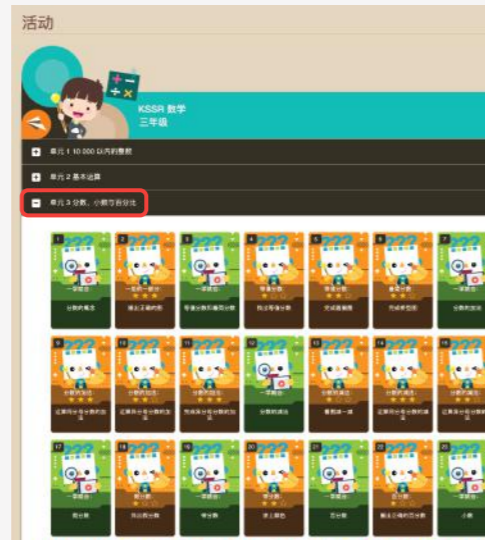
活动

KSSR 数学
三年级

单元 1 10 000 以内的整数

单元 2 基本运算

单元 3 分数、小数与百分比

1 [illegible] 分数的概念
2 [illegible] 读出正确的数
3 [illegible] 等值分数和最简分数
4 等值分数 找出等值分数
5 等值分数 完成表格
6 最简分数 完成表格
7 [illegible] 分数的加法
8 分数的加法 运算同分母分数的加法
9 分数的加法 运算异分母分数的加法
10 分数的加法 完成异分母分数的加法
11 分数的减法
12 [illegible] 看图填一填
13 分数的减法 运算同分母分数的减法
14 分数的减法 运算异分母分数的减法
15 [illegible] 假分数
16 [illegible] 找出假分数
17 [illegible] 带分数
18 带分数 涂上颜色
19 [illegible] 百分数
20 百分数 圈出正确的百分数
21 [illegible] 小数